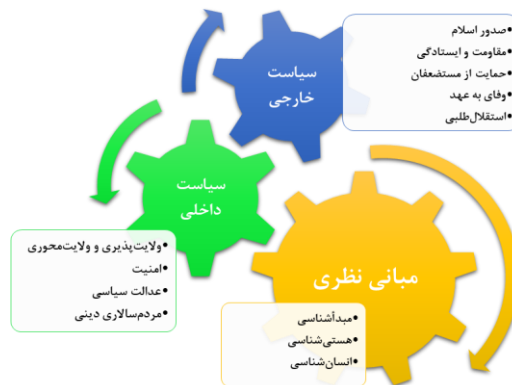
سیاست خارجی

•صدور اسلام
•مقاومت و ایستادگی
•حمایت از مستضعفان
•وفای به عهد
•استقلال‌طلبی

سیاست داخلی

•ولایت‌پذیری و ولایت‌محوری
•امنیت
•عدالت سیاسی
•مردم‌سالاری دینی

مبانی نظری

•مبدأشناسی
•هستی‌شناسی
•انسان‌شناسی